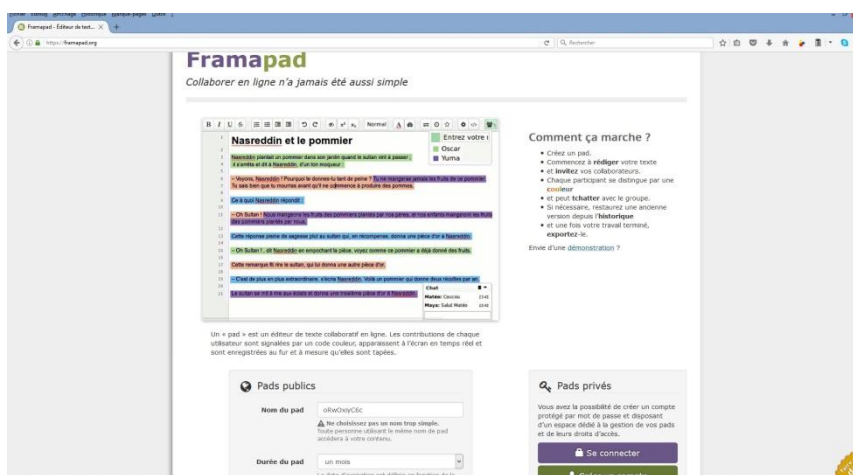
Framapad - Éditeur de text... ×

https://framapad.org

Rechercher

Framapad

Collaborer en ligne n'a jamais été aussi simple

Normal

Nasreddin et le pommier

Entrez votre

Oscar

Yuma

Nasreddin plantait un pommier dans son jardin quand le sultan vint à passer ; il s'arrêta et dit à Nasreddin, d'un ton moqueur :

– Voyons, Nasreddin ! Pourquoi te donnes-tu tant de peine ? Tu ne mangeras jamais les fruits de ce pommier. Tu sais bien que tu mourras avant qu'il ne commence à produire des pommes.

Ce à quoi Nasreddin répondit :

– Oh Sultan ! Nous mangeons les fruits des pommiers plantés par nos pères, et nos enfants mangeront les fruits des pommiers plantés par nous.

Cette réponse pleine de sagesse plut au sultan qui, en récompense, donna une pièce d'or à Nasreddin.

– Oh Sultan ! , dit Nasreddin en empochant la pièce, voyez comme ce pommier a déjà donné des fruits.

Cette remarque fit rire le sultan, qui lui donna une autre pièce d'or.

– C'est de plus en plus extraordinaire, s'écria Nasreddin. Voilà un pommier qui donne deux récoltes par an.

Le sultan se mit à rire aux éclats et donna une troisième pièce d'or à Nasreddin.

Chat

Mahée: Coucou

Maya: Salut Mahée

Comment ça marche ?

• Créez un pad.
• Commencez à rédiger votre texte
• et invitez vos collaborateurs.
• Chaque participant se distingue par une couleur
• et peut tchatter avec le groupe.
• Si nécessaire, restaurez une ancienne version depuis l'historique
• et une fois votre travail terminé, exportez-le.

Envie d'une démonstration ?

Un « pad » est un éditeur de texte collaboratif en ligne. Les contributions de chaque utilisateur sont signalées par un code couleur, apparaissent à l'écran en temps réel et sont enregistrées au fur et à mesure qu'elles sont tapées.

Pads publics

Nom du pad oRwOxlyC6c

Ne choisissez pas un nom trop simple. Toute personne utilisant le même nom de pad accèdera à votre contenu.

Durée du pad un mois

Pads privés

Vous avez la possibilité de créer un compte protégé par mot de passe et disposant d'un espace dédié à la gestion de vos pads et de leurs droits d'accès.

Se connecter